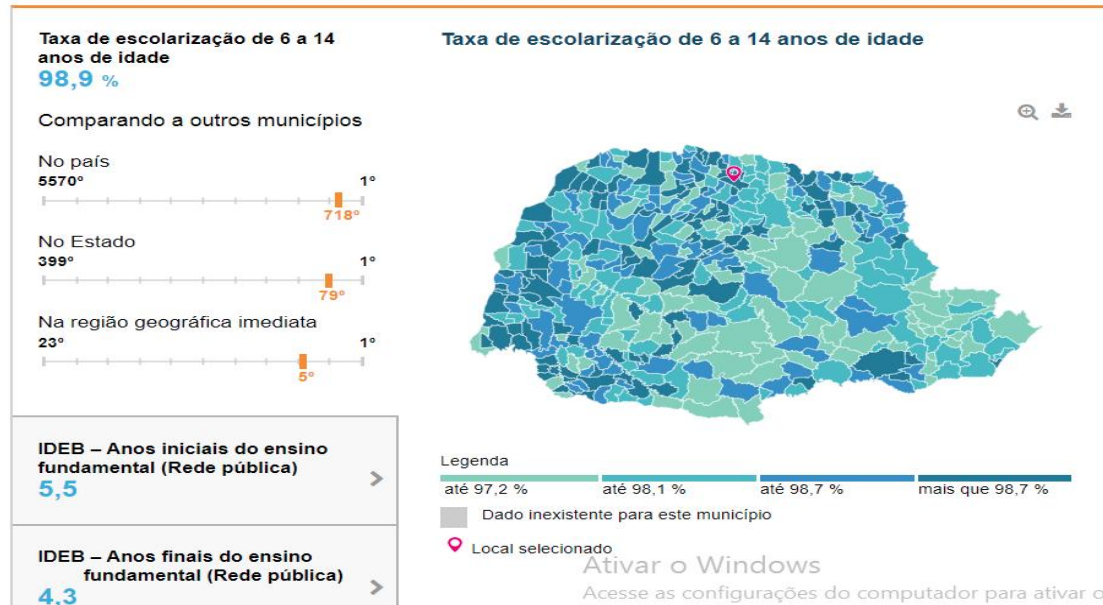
Taxa de escolarização de 6 a 14 anos de idade
98,9 %

Comparando a outros municípios

No país
5570°
1°
718°

No Estado
399°
1°
79°

Na região geográfica imediata
23°
1°
5°

IDEB – Anos iniciais do ensino fundamental (Rede pública)
5,5

IDEB – Anos finais do ensino fundamental (Rede pública)
4,3

Taxa de escolarização de 6 a 14 anos de idade

Legenda
até 97,2 %
até 98,1 %
até 98,7 %
mais que 98,7 %
Dado inexistente para este município
Local selecionado

Ativar o Windows
Acesse as configurações do computador para ativar o